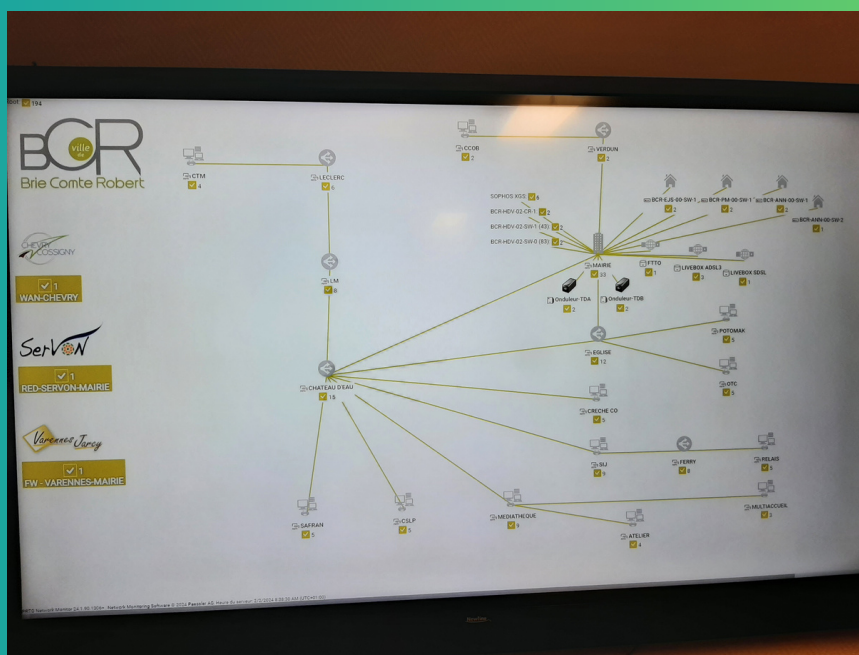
Root 194

ville de
BCR
Brie Comte Robert

CHEVRY COSSIGNY
1
WAN-CHEVRY

SerVON
1
RED-SERVON-MAIRIE

Varennes Jarcy
1
FW - VARENNES-MAIRIE

CTM
4

LECLERC
6

CCOB
2

VERDUN
2

SOPHOS XGS 6
BCR-HDV-02-CR-1 2
BCR-HDV-02-SW-1 (43) 2
BCR-HDV-02-SW-0 (83) 2

BCR-EJS-00-SW-1
2

BCR-PM-00-SW-1
2

BCR-ANN-00-SW-1
2

BCR-ANN-00-SW-2
1

LM
8

MAIRIE
33

FTTO
1

LIVEBOX ADSL3
0

LIVEBOX SDSL
1

Onduleur-TDA
2

Onduleur-TDB
2

POTOMAK
5

EGLISE
12

OTC
5

CHATEAU D'EAU
18

CRECHE CO
5

SIJ
9

FERRY
8

RELAIS
5

MULTIACCUEIL
3

SAFRAN
5

CSLP
5

MEDIATHEQUE
9

ATELIER
4

PRTG Network Monitor 24.1.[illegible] Network Monitoring Software © 2024 Paessler AG. Heure du serveur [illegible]